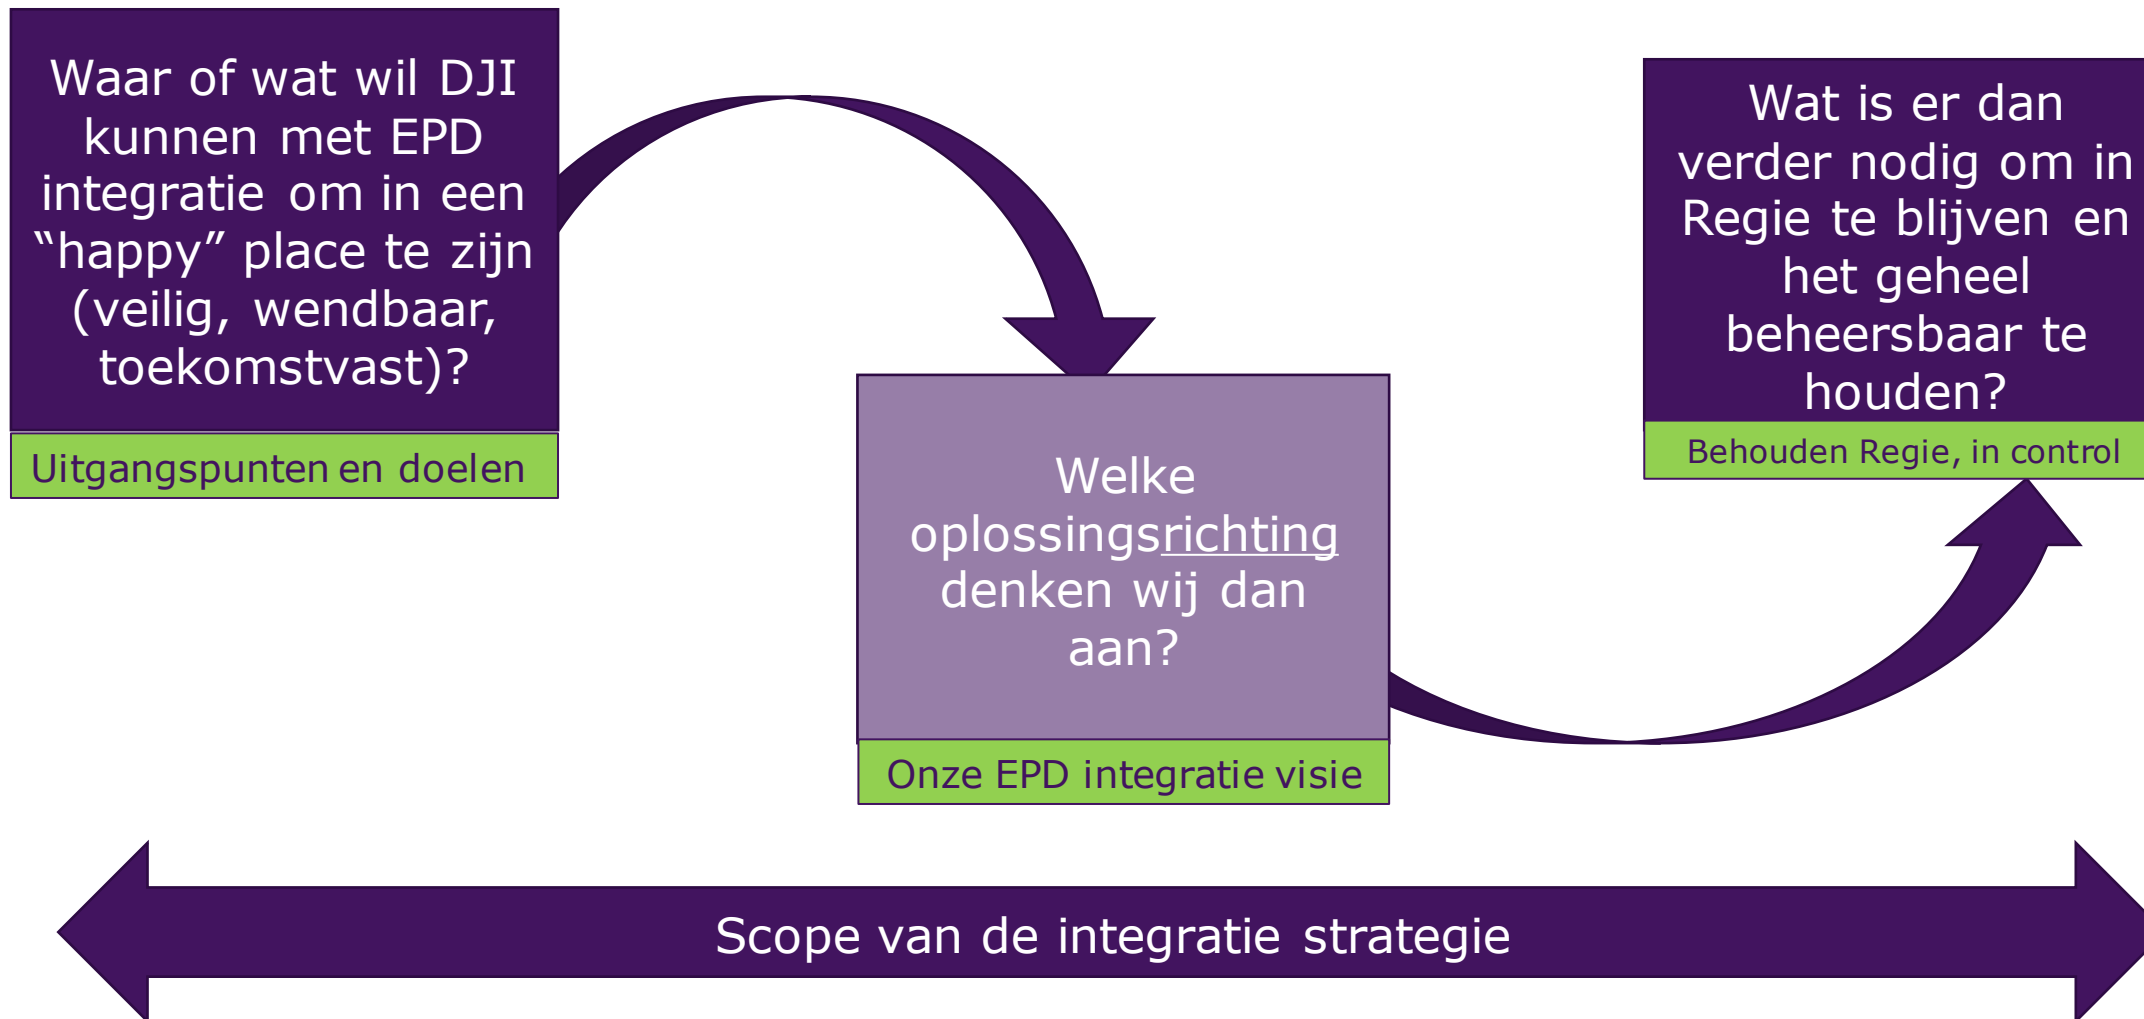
Waar of wat wil DJI kunnen met EPD integratie om in een “happy” place te zijn (veilig, wendbaar, toekomstvast)?

Uitgangspunten en doelen

Welke oplossingsrichting denken wij dan aan?

Onze EPD integratie visie

Wat is er dan verder nodig om in Regie te blijven en het geheel beheersbaar te houden?

Behouden Regie, in control

Scope van de integratie strategie